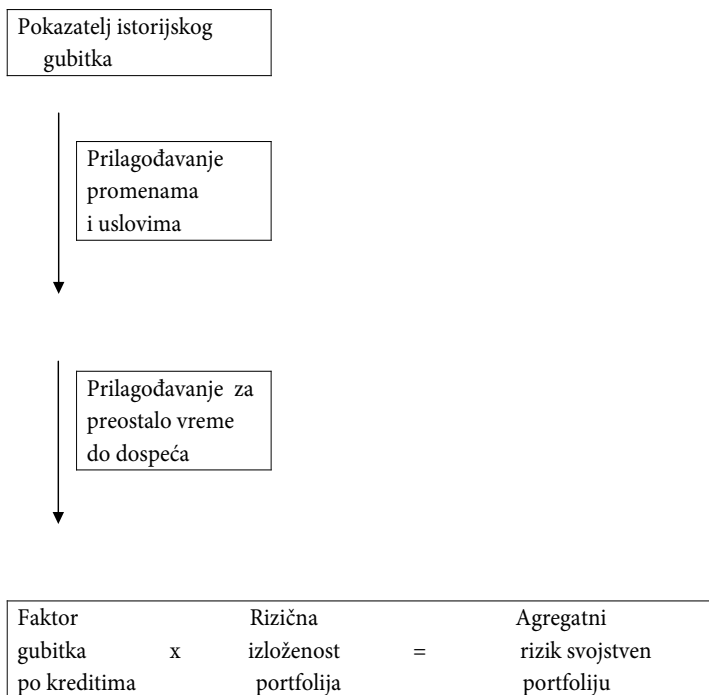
Pokazatelj istorijskog gubitka

Prilagođavanje promenama i uslovima

Prilagođavanje za preostalo vreme do dospeća

Faktor gubitka po kreditima x Rizična izloženost portfolija = Agregatni rizik svojstven portfoliju